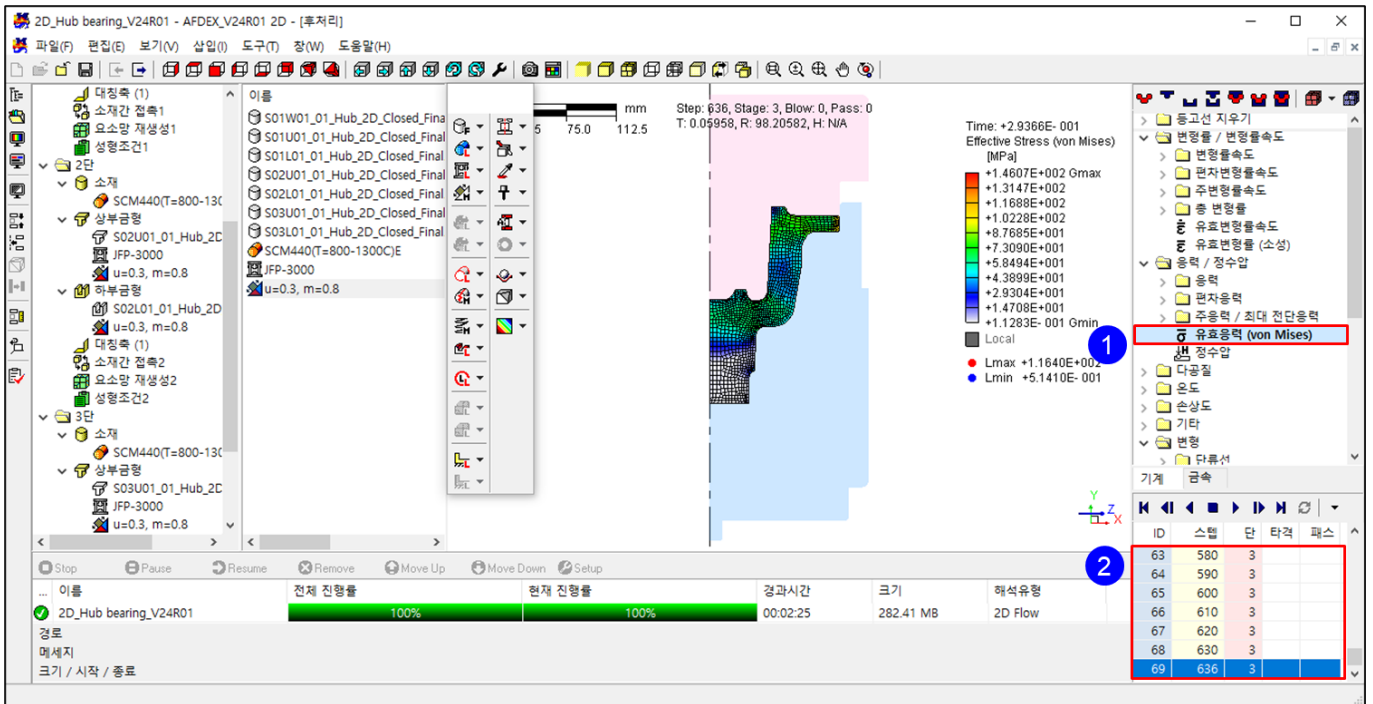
2D_Hub bearing_V24R01 - AFDEX_V24R01 2D - [후처리]

파일(F) 편집(E) 보기(V) 삽입(I) 도구(T) 창(W) 도움말(H)

대칭축 (1)
소재간 접촉1
요소망 재생성1
성형조건1
2단
소재
SCM440(T=800-130
상부금형
S02U01_01_Hub_2D
JFP-3000
u=0.3, m=0.8
하부금형
S02L01_01_Hub_2D
u=0.3, m=0.8
대칭축 (1)
소재간 접촉2
요소망 재생성2
성형조건2
3단
소재
SCM440(T=800-130
상부금형
S03U01_01_Hub_2D
JFP-3000
u=0.3, m=0.8

이름
S01W01_01_Hub_2D_Closed_Fina
S01U01_01_Hub_2D_Closed_Final
S01L01_01_Hub_2D_Closed_Final
S02U01_01_Hub_2D_Closed_Final
S02L01_01_Hub_2D_Closed_Final
S03U01_01_Hub_2D_Closed_Final
S03L01_01_Hub_2D_Closed_Final
SCM440(T=800-1300C)E
JFP-3000
u=0.3, m=0.8

mm
5 75.0 112.5
Step: 636, Stage: 3, Blow: 0, Pass: 0
T: 0.05958, R: 98.20582, H: N/A

Time: +2.9366E- 001
Effective Stress (von Mises)
[MPa]
+1.4607E+002 Gmax
+1.3147E+002
+1.1688E+002
+1.0228E+002
+8.7685E+001
+7.3090E+001
+5.8494E+001
+4.3899E+001
+2.9304E+001
+1.4708E+001
+1.1283E- 001 Gmin
Local
Lmax +1.1640E+002
Lmin +5.1410E- 001

등고선 지우기
변형률 / 변형률속도
변형률속도
편차변형률속도
주변형률속도
총 변형률
유효변형률속도
유효변형률 (소성)
응력 / 정수압
응력
편차응력
주응력 / 최대 전단응력
유효응력 (von Mises)
1
정수압
다공질
온도
손상도
기타
변형
단류선
기계 금속

ID 스텝 단 타격 패스
| ID | 스텝 | 단 | 타격 | 패스 |
|---|---|---|---|---|
| 63 | 580 | 3 | | |
| 64 | 590 | 3 | | |
| 65 | 600 | 3 | | |
| 66 | 610 | 3 | | |
| 67 | 620 | 3 | | |
| 68 | 630 | 3 | | |
| 69 | 636 | 3 | | |
2

Stop Pause Resume Remove Move Up Move Down Setup

| ... 이름 | 전체 진행률 | 현재 진행률 | 경과시간 | 크기 | 해석유형 |
|---|---|---|---|---|---|
| 2D_Hub bearing_V24R01 | 100% | 100% | 00:02:25 | 282.41 MB | 2D Flow |

경로
메세지
크기 / 시작 / 종료